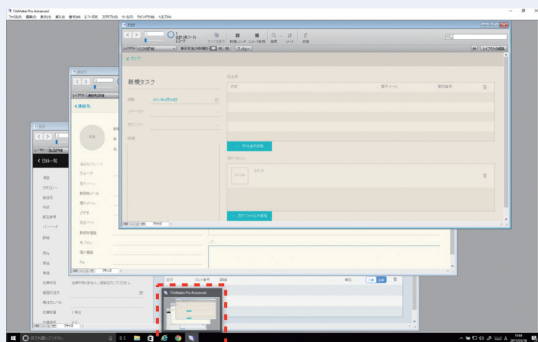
FileMaker Pro Advanced
ファイル(F) 編集(E) 表示(V) 挿入(I) 書式(M) レコード(R) スクリプト(S) ツール(T) ウインドウ(W) ヘルプ(H)

< 戻る
新規タグ
新規タグラフ
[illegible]
ファイル追加
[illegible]

< 連絡先
連絡先グループ
グループ
会社名
電話番号
電話番号
メール
住所
URL
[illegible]

< 顧客一覧
名前
会社名
電話
メール
住所
メモ
備考

FileMaker Pro Advanced
ここに入力して検索